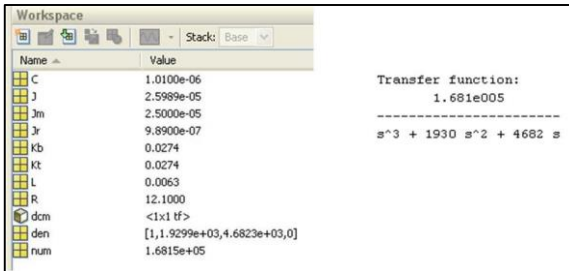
Workspace

Stack: Base

| Name | Value |
|---|---|
| C | 1.0100e-06 |
| J | 2.5989e-05 |
| Jm | 2.5000e-05 |
| Jr | 9.8900e-07 |
| Kb | 0.0274 |
| Kt | 0.0274 |
| L | 0.0063 |
| R | 12.1000 |
| dcm | <1x1 tf> |
| den | [1,1.9299e+03,4.6823e+03,0] |
| num | 1.6815e+05 |

Transfer function:
1.681e005
------------------------
s^3 + 1930 s^2 + 4682 s